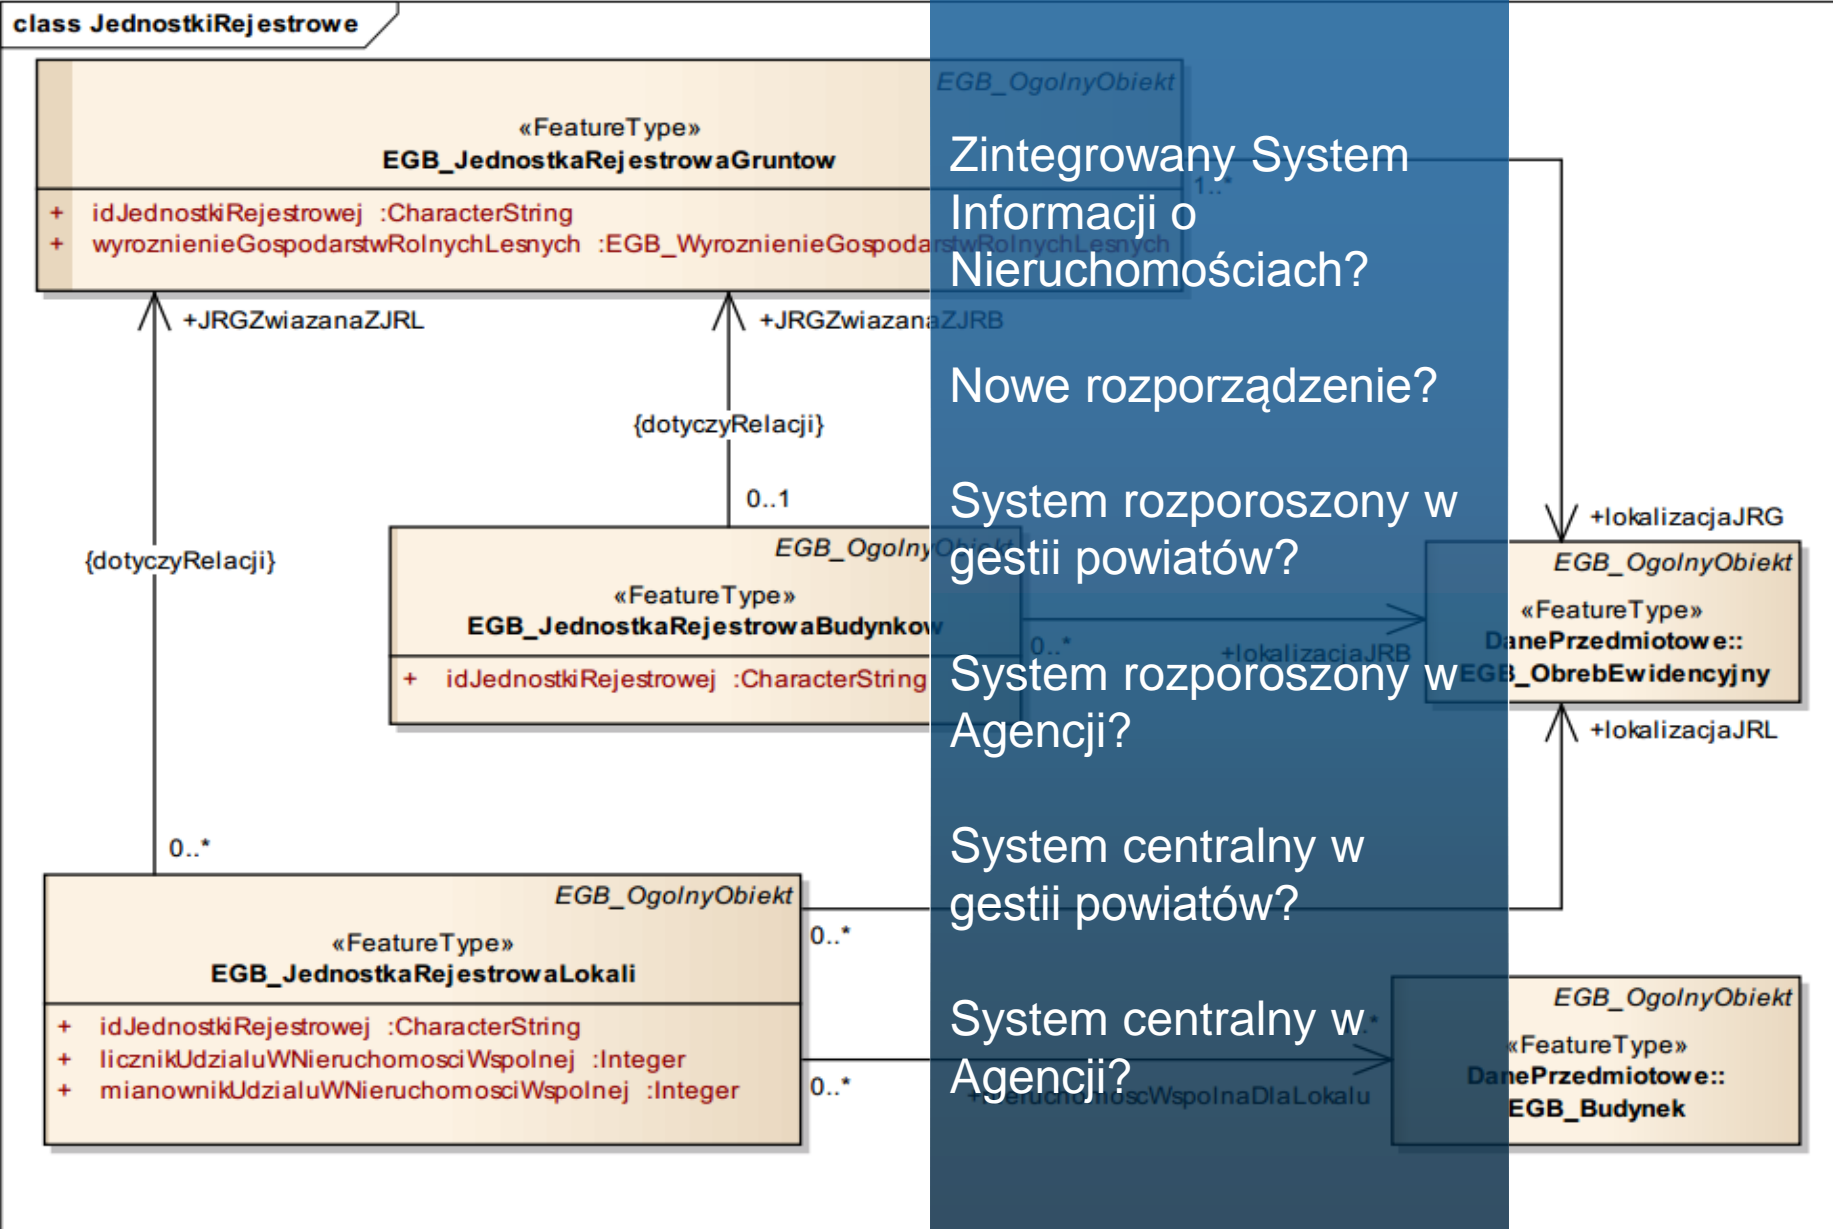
class JednostkiRejestrowe

EGB_OgolnyObiekt
«FeatureType»
EGB_JednostkaRejestrowaGruntow
+ idJednostkiRejestrowej :CharacterString
+ wyroznienieGospodarstwRolnychLesnych :EGB_WyroznienieGospodarstwRolnychLesnych

+JRGZwiazanaZJRL
+JRGZwiazanaZJRB
{dotyczyRelacji}
0..1
{dotyczyRelacji}
1..*

EGB_OgolnyObiekt
«FeatureType»
EGB_JednostkaRejestrowaBudynkow
+ idJednostkiRejestrowej :CharacterString

0..*
+lokalizacjaJRB
+lokalizacjaJRG

EGB_OgolnyObiekt
«FeatureType»
DanePrzedmiotowe::
EGB_ObrebEwidencyjny

+lokalizacjaJRL
0..*

EGB_OgolnyObiekt
«FeatureType»
EGB_JednostkaRejestrowaLokali
+ idJednostkiRejestrowej :CharacterString
+ licznikUdzialuWNieruchomosciWspolnej :Integer
+ mianownikUdzialuWNieruchomosciWspolnej :Integer

0..*
0..*
+NieruchomoscWspolnaDlaLokalu

EGB_OgolnyObiekt
«FeatureType»
DanePrzedmiotowe::
EGB_Budynek

Zintegrowany System Informacji o Nieruchomościach?

Nowe rozporządzenie?

System rozporoszony w gestii powiatów?

System rozporoszony w Agencji?

System centralny w gestii powiatów?

System centralny w Agencji?